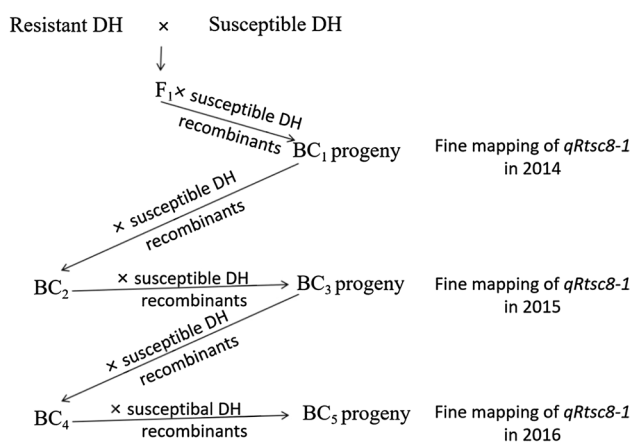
Resistant DH × Susceptible DH

$F_1$

× susceptible DH

recombinants

$BC_1$ progeny

Fine mapping of *qRtsc8-1* in 2014

× susceptible DH

recombinants

$BC_2$

× susceptible DH

recombinants

$BC_3$ progeny

Fine mapping of *qRtsc8-1* in 2015

× susceptible DH

recombinants

$BC_4$

× susceptibal DH

recombinants

$BC_5$ progeny

Fine mapping of *qRtsc8-1* in 2016